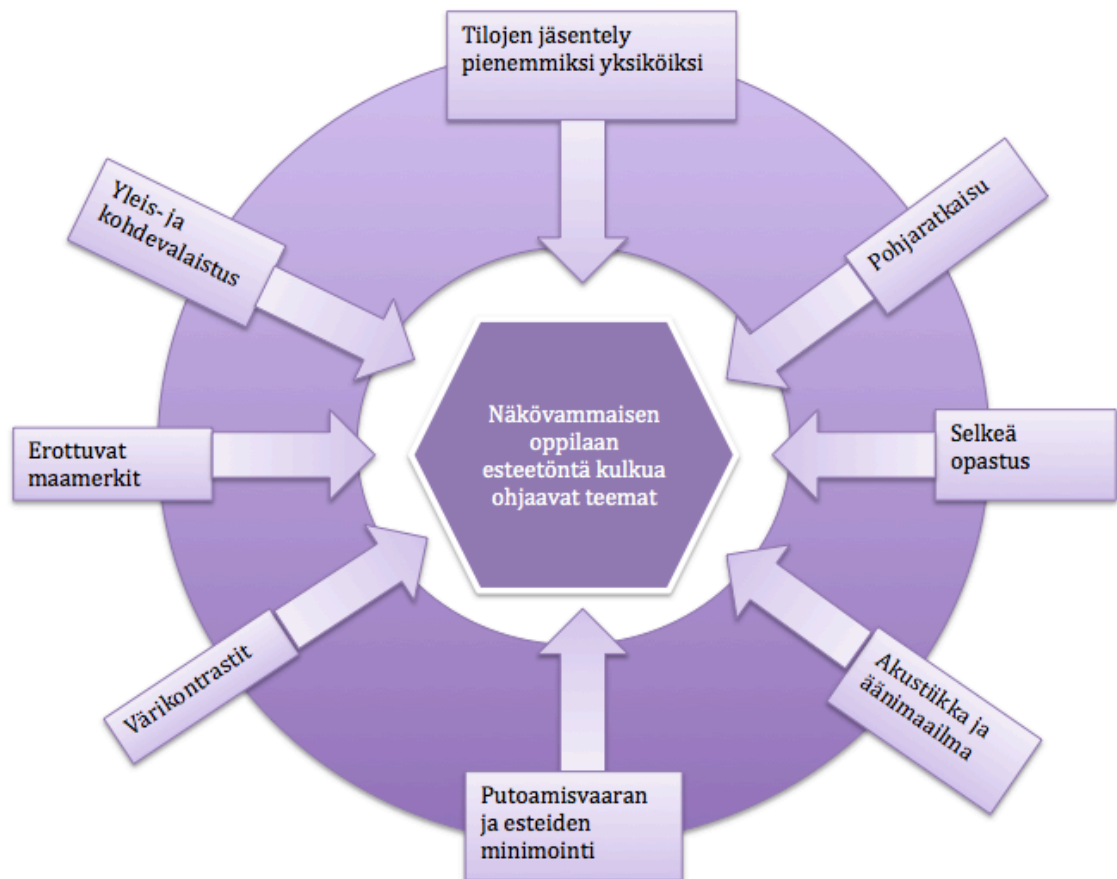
Tilojen jäsentely pienemmiksi yksiköiksi

Yleis- ja kohdevalaistus

Pohjaratkaisu

Näkövammaisen oppilaan esteetöntä kulkua ohjaavat teemat

Erottuvat maamerkit

Selkeä opastus

Värikontrastit

Akustiikka ja äänimaailma

Putoamisvaaran ja esteiden minimointi